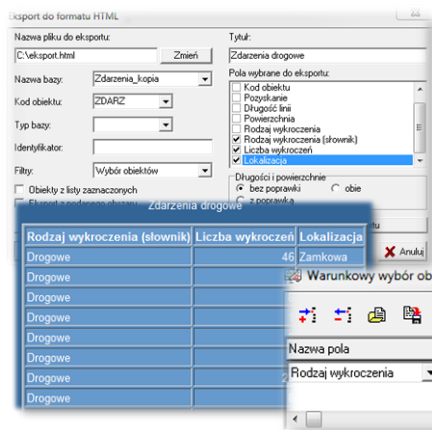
Eksport do formatu HTML

Nazwa pliku do eksportu:
C:\eksport.html
Zmień
Nazwa bazy: Zdarzenia_kopia
Kod obiektu: ZDARZ
Typ bazy:
Identyfikator:
Filtry: Wybór obiektów
Obiekty z listy zaznaczonych
Eksport w podanym obszarze

Tytuł:
Zdarzenia drogowe
Pola wybrane do eksportu:
Kod obiektu
Pozyskanie
Długość linii
Powierzchnia
Rodzaj wykroczenia
Rodzaj wykroczenia (słownik)
Liczba wykroczeń
Lokalizacja
Długości i powierzchnie
bez poprawki
obie
z poprawką
Anuluj

Zdarzenia drogowe

| Rodzaj wykroczenia (słownik) | Liczba wykroczeń | Lokalizacja |
|---|---|---|
| Drogowe | 46 | Zamkowa |
| Drogowe | | |
| Drogowe | | |
| Drogowe | | |
| Drogowe | | |
| Drogowe | | |
| Drogowe | | |
| Drogowe | | |
| Drogowe | | |

Warunkowy wybór ob
Nazwa pola
Rodzaj wykroczenia